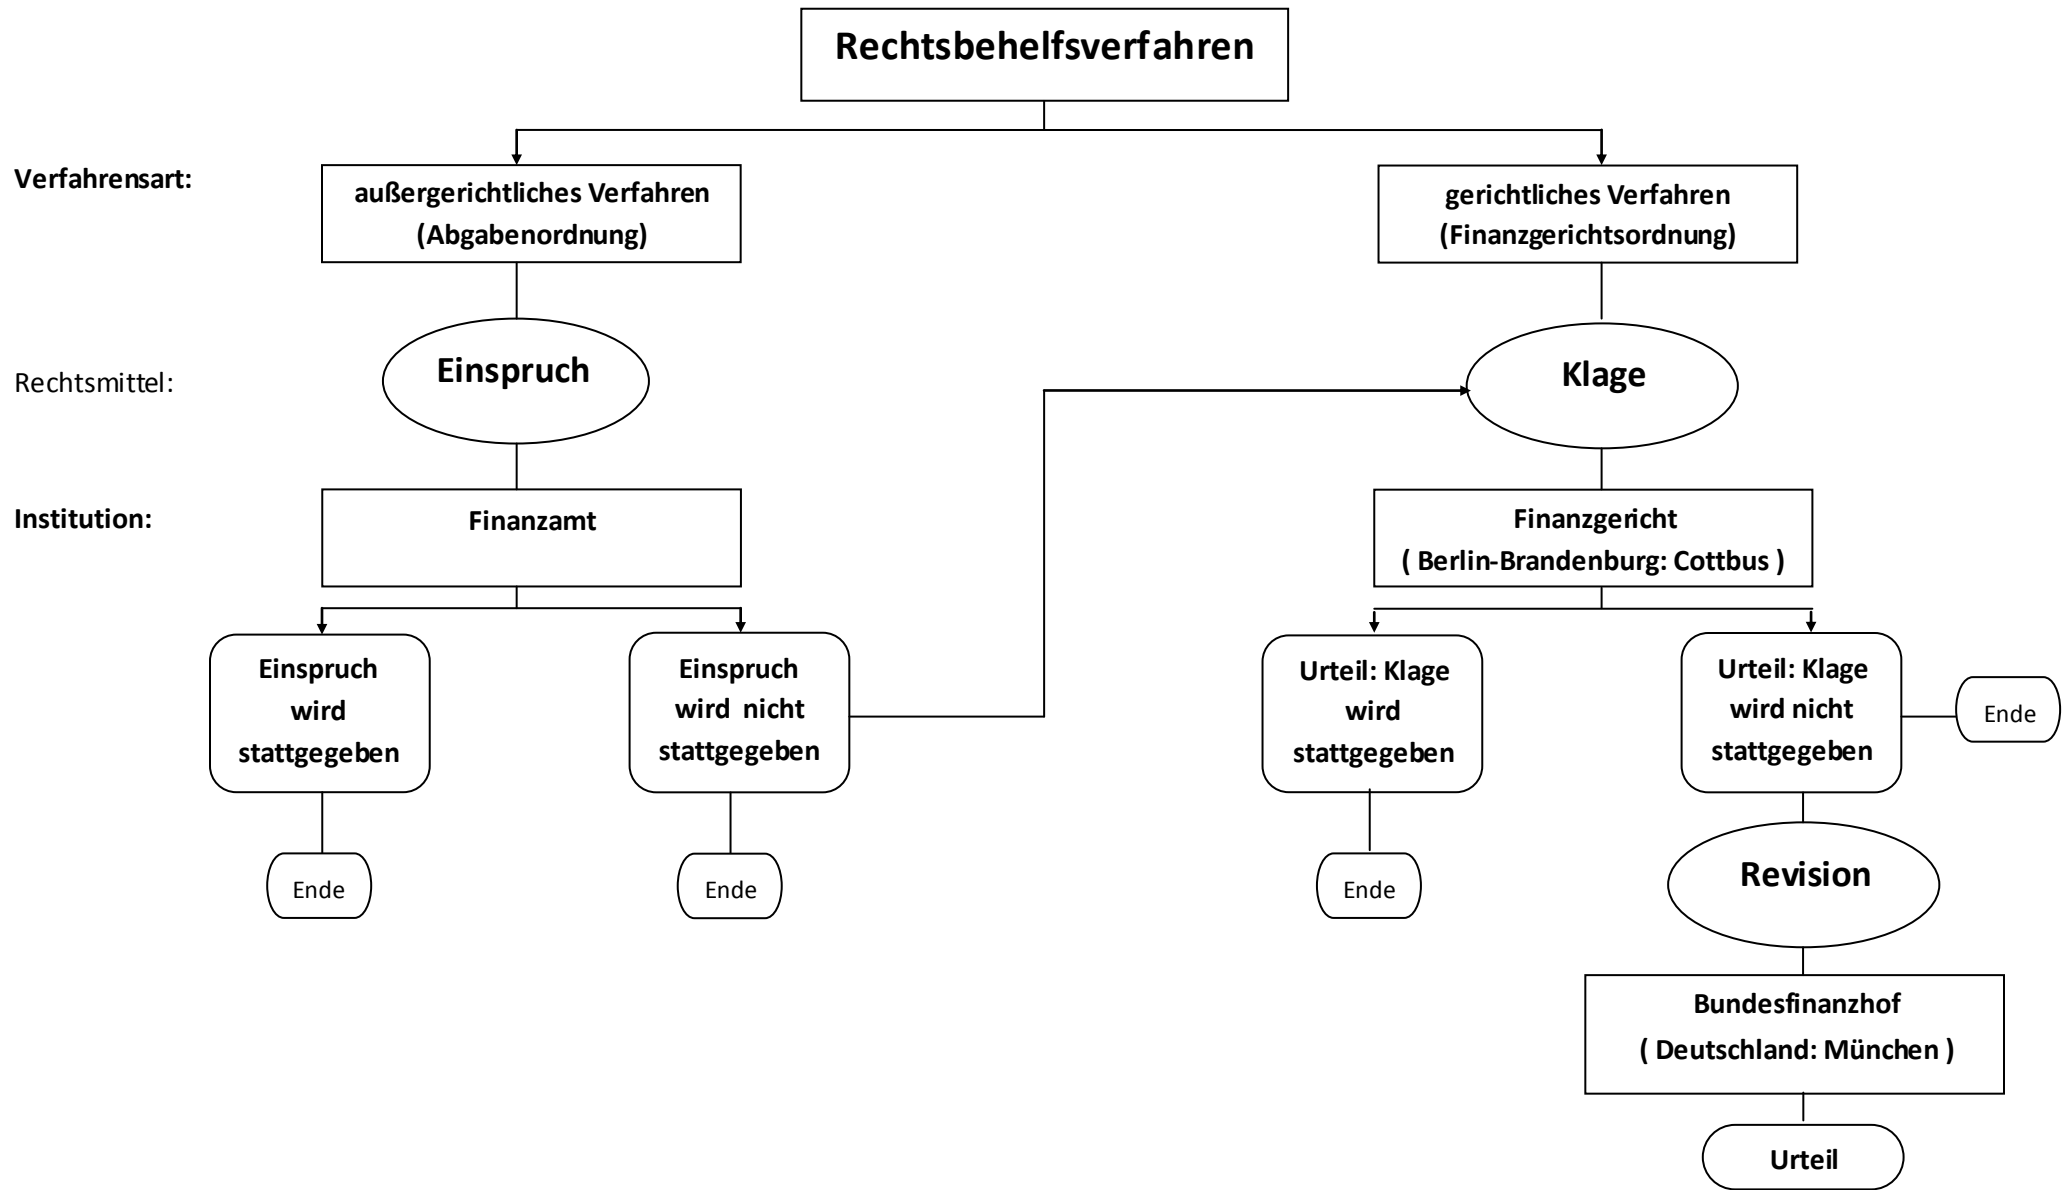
Rechtsbehelfsverfahren

Verfahrensart:

außergerichtliches Verfahren (Abgabenordnung)

gerichtliches Verfahren (Finanzgerichtsordnung)

Rechtsmittel:

Einspruch

Klage

Institution:

Finanzamt

Finanzgericht ( Berlin-Brandenburg: Cottbus )

Einspruch wird stattgegeben

Einspruch wird nicht stattgegeben

Urteil: Klage wird stattgegeben

Urteil: Klage wird nicht stattgegeben

Ende

Ende

Ende

Ende

Revision

Bundesfinanzhof ( Deutschland: München )

Urteil